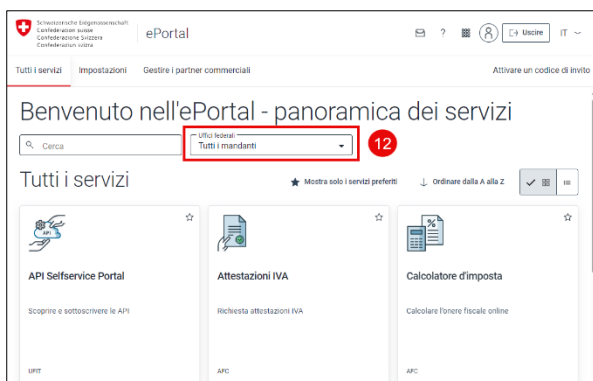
Schweizerische Eidgenossenschaft
Confédération suisse
Confederazione Svizzera
Confederaziun svizra

ePortal

?

Uscire

IT

Tutti i servizi

Impostazioni

Gestire i partner commerciali

Attivare un codice di invito

Benvenuto nell'ePortal - panoramica dei servizi

Cerca

Uffici federali

Tutti i mandanti

12

Tutti i servizi

Mostra solo i servizi preferiti

Ordinare dalla A alla Z

API

API Selfservice Portal

Scoprire e sottoscrivere le API

UFIT

Attestazioni IVA

Richiesta attestazioni IVA

AFC

Calcolatore d'imposta

Calcolare l'onere fiscale online

AFC